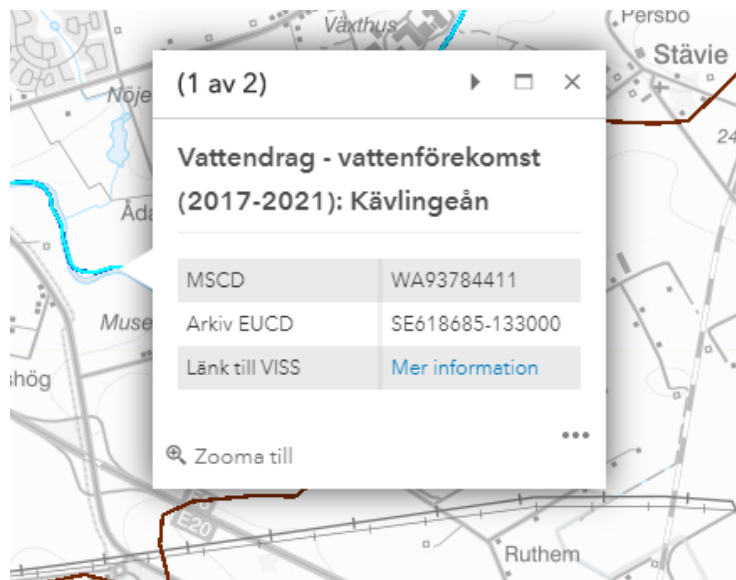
Växthus
Persbo
Stävie
Nöje
24
Åda
Muse
shög
E20
Ruthem

(1 av 2)

Vattendrag - vattenförekomst (2017-2021): Kävlingeån

| MSCD | WA93784411 |
|---|---|
| Arkiv EUCD | SE618685-133000 |
| Länk till VISS | Mer information |

Zooma till